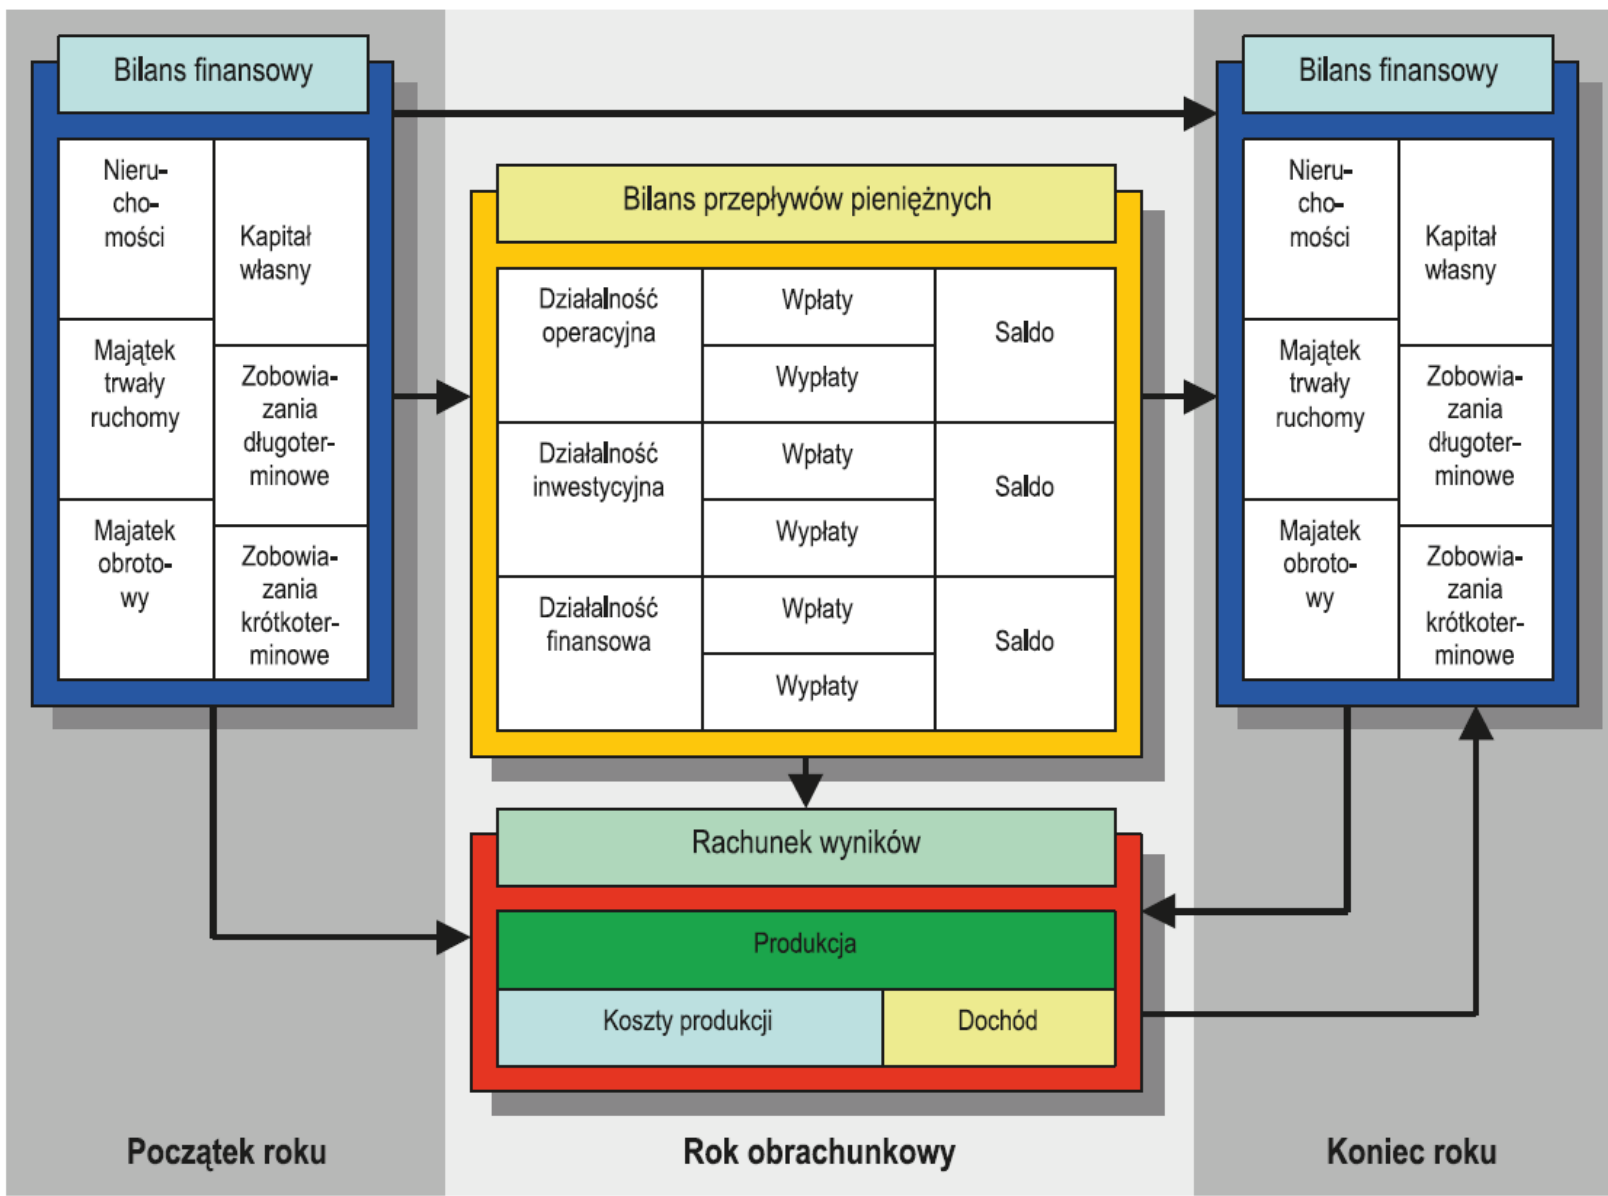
Bilans finansowy

| Nieruchomości | Kapitał własny |
|---|---|
| Majątek trwały ruchomy | Zobowiązania długoterminowe |
| Majątek obrotowy | Zobowiązania krótkoterminowe |

Bilans przepływów pieniężnych

| Działalność operacyjna | Wpłaty | Saldo |
|---|---|---|
| | Wypłaty | |
| Działalność inwestycyjna | Wpłaty | Saldo |
| | Wypłaty | |
| Działalność finansowa | Wpłaty | Saldo |
| | Wypłaty | |

Bilans finansowy

| Nieruchomości | Kapitał własny |
|---|---|
| Majątek trwały ruchomy | Zobowiązania długoterminowe |
| Majątek obrotowy | Zobowiązania krótkoterminowe |

Rachunek wyników

Produkcja

| Koszty produkcji | Dochód |
|---|---|

Początek roku

Rok obrachunkowy

Koniec roku